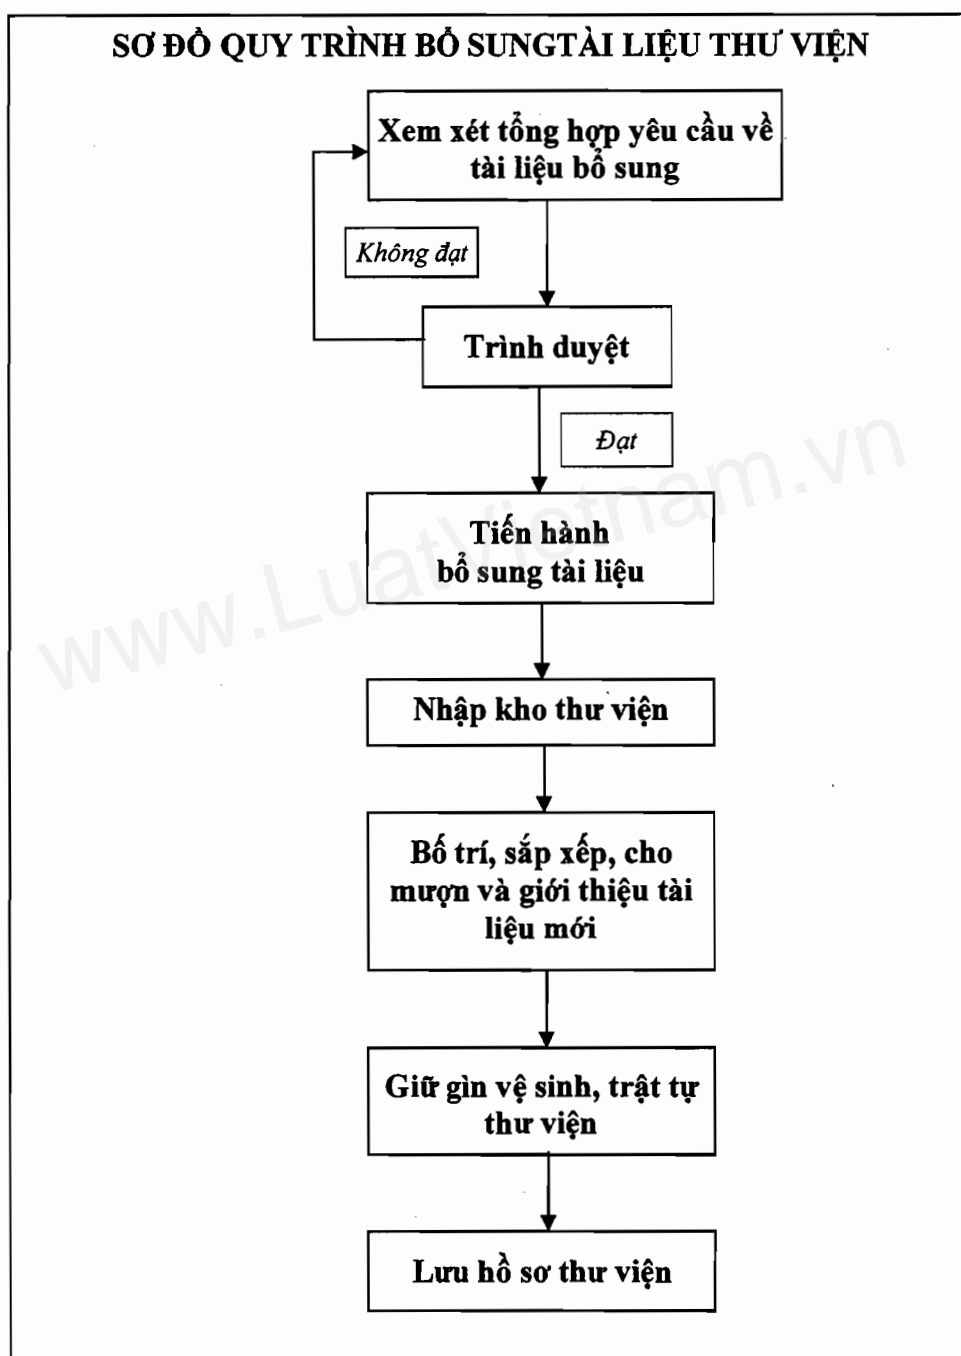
SƠ ĐỒ QUY TRÌNH BỔ SUNGTÀI LIỆU THƯ VIỆN

Xem xét tổng hợp yêu cầu về tài liệu bổ sung

Không đạt

Trình duyệt

Đạt

Tiến hành bổ sung tài liệu

Nhập kho thư viện

Bố trí, sắp xếp, cho mượn và giới thiệu tài liệu mới

Giữ gìn vệ sinh, trật tự thư viện

Lưu hồ sơ thư viện

www.LuatVietnam.vn